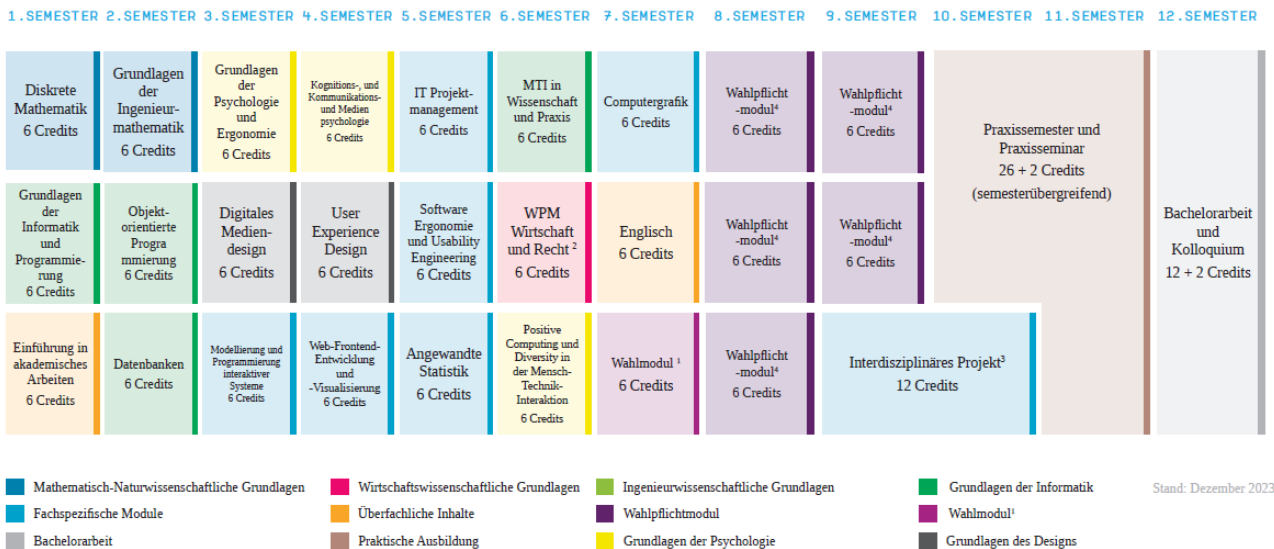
| 1.SEMESTER | 2.SEMESTER | 3.SEMESTER | 4.SEMESTER | 5.SEMESTER | 6.SEMESTER | 7.SEMESTER | 8.SEMESTER | 9.SEMESTER | 10.SEMESTER | 11.SEMESTER | 12.SEMESTER |
|---|---|---|---|---|---|---|---|---|---|---|---|
| Diskrete Mathematik 6 Credits | Grundlagen der Ingenieurmathematik 6 Credits | Grundlagen der Psychologie und Ergonomie 6 Credits | Kognitions-, und Kommunikations- und Medien psychologie 6 Credits | IT Projektmanagement 6 Credits | MTI in Wissenschaft und Praxis 6 Credits | Computergrafik 6 Credits | Wahlpflicht -modul⁴ 6 Credits | Wahlpflicht -modul⁴ 6 Credits | Praxissemester und Praxisseminar 26 + 2 Credits (semesterübergreifend) | | Bachelorarbeit und Kolloquium 12 + 2 Credits |
| Grundlagen der Informatik und Programmierung 6 Credits | Objektorientierte Programmierung 6 Credits | Digitales Mediendesign 6 Credits | User Experience Design 6 Credits | Software Ergonomie und Usability Engineering 6 Credits | WPM Wirtschaft und Recht ² 6 Credits | Englisch 6 Credits | Wahlpflicht -modul⁴ 6 Credits | Wahlpflicht -modul⁴ 6 Credits | | | |
| Einführung in akademisches Arbeiten 6 Credits | Datenbanken 6 Credits | Modellierung und Programmierung interaktiver Systeme 6 Credits | Web-Frontend-Entwicklung und -Visualisierung 6 Credits | Angewandte Statistik 6 Credits | Positive Computing und Diversity in der Mensch-Technik-Interaktion 6 Credits | Wahlmodul ¹ 6 Credits | Wahlpflicht -modul⁴ 6 Credits | Interdisziplinäres Projekt³ 12 Credits | | | |

Mathematisch-Naturwissenschaftliche Grundlagen
Wirtschaftswissenschaftliche Grundlagen
Ingenieurwissenschaftliche Grundlagen
Grundlagen der Informatik
Stand: Dezember 2023
Fachspezifische Module
Überfachliche Inhalte
Wahlpflichtmodul
Wahlmodul¹
Bachelorarbeit
Praktische Ausbildung
Grundlagen der Psychologie
Grundlagen des Designs